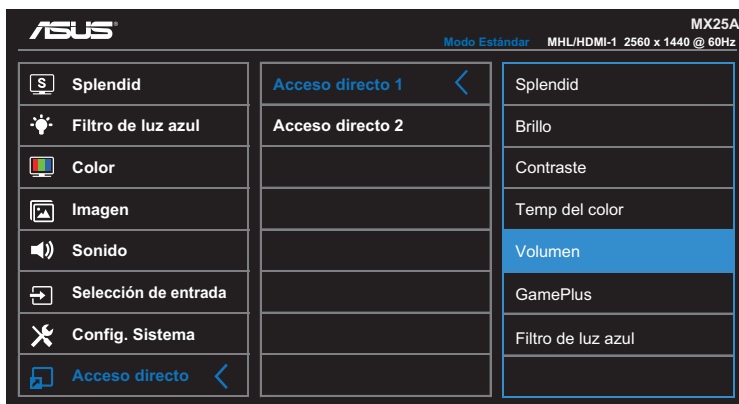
ASUS®

MX25A
Modo Estándar MHL/HDMI-1 2560 x 1440 @ 60Hz

S Splendid
Filtro de luz azul
Color
Imagen
Sonido
Selección de entrada
Config. Sistema
Acceso directo

Acceso directo 1
Acceso directo 2

Splendid
Brillo
Contraste
Temp del color
Volumen
GamePlus
Filtro de luz azul